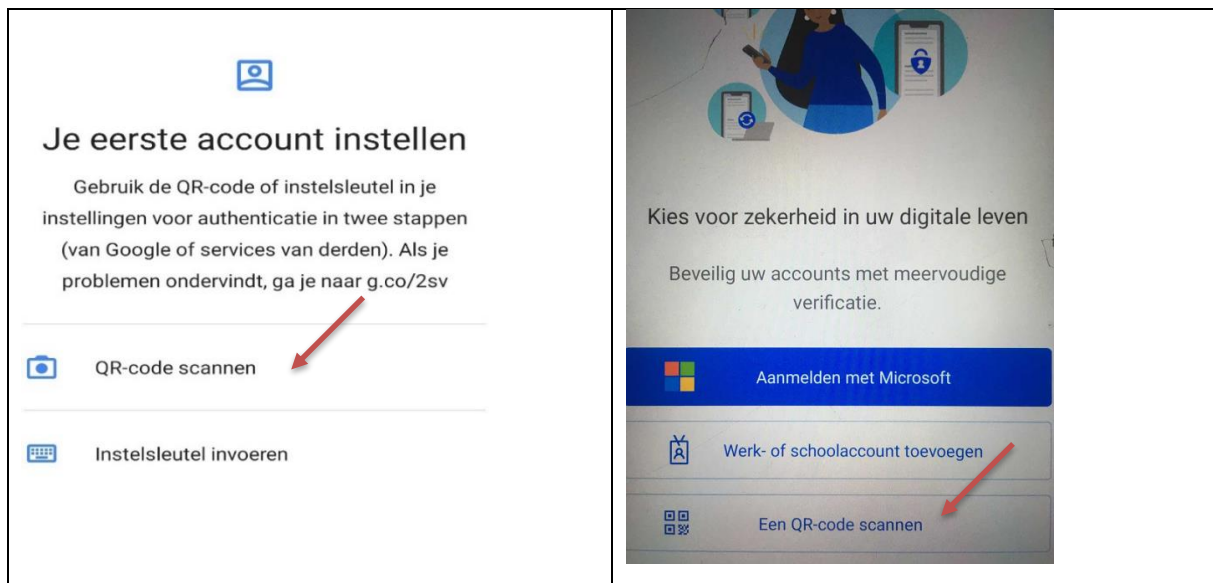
Je eerste account instellen

Gebruik de QR-code of instelsleutel in je instellingen voor authenticatie in twee stappen (van Google of services van derden). Als je problemen ondervindt, ga je naar g.co/2sv

QR-code scannen

Instelsleutel invoeren

Kies voor zekerheid in uw digitale leven

Beveilig uw accounts met meervoudige verificatie.

Aanmelden met Microsoft

Werk- of schoolaccount toevoegen

Een QR-code scannen